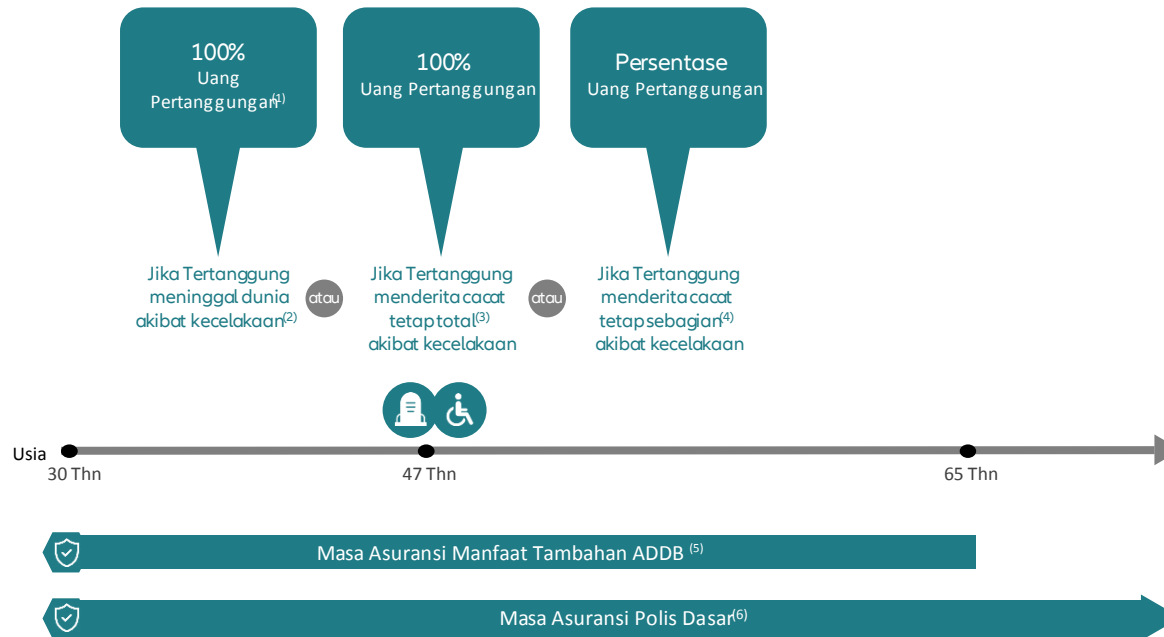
100%
Uang Pertanggungan$^{(1)}$

100%
Uang Pertanggungan

Persentase
Uang Pertanggungan

Jika Tertanggung meninggal dunia akibat kecelakaan$^{(2)}$

atau

Jika Tertanggung menderita cacat tetap total$^{(3)}$ akibat kecelakaan

atau

Jika Tertanggung menderita cacat tetap sebagian$^{(4)}$ akibat kecelakaan

Usia
30 Thn
47 Thn
65 Thn

Masa Asuransi Manfaat Tambahan ADDB $^{(5)}$

Masa Asuransi Polis Dasar$^{(6)}$